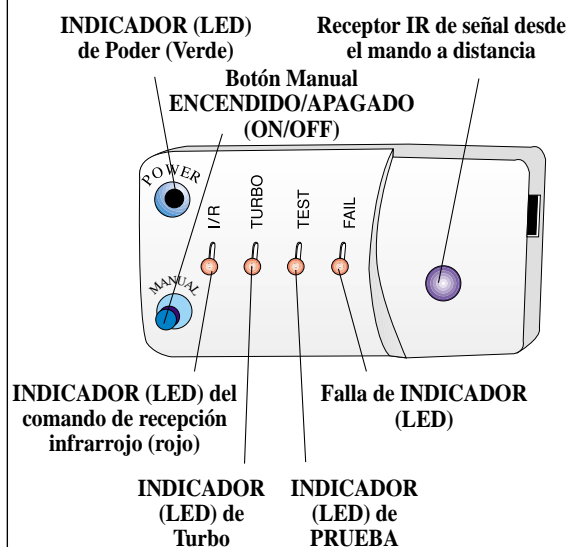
INDICADOR (LED) de Poder (Verde)

Receptor IR de señal desde el mando a distancia

Botón Manual ENCENDIDO/APAGADO (ON/OFF)

POWER

I/R

TURBO

TEST

FAIL

MANUAL

INDICADOR (LED) del comando de recepción infrarrojo (rojo)

Falla de INDICADOR (LED)

INDICADOR (LED) de Turbo

INDICADOR (LED) de PRUEBA